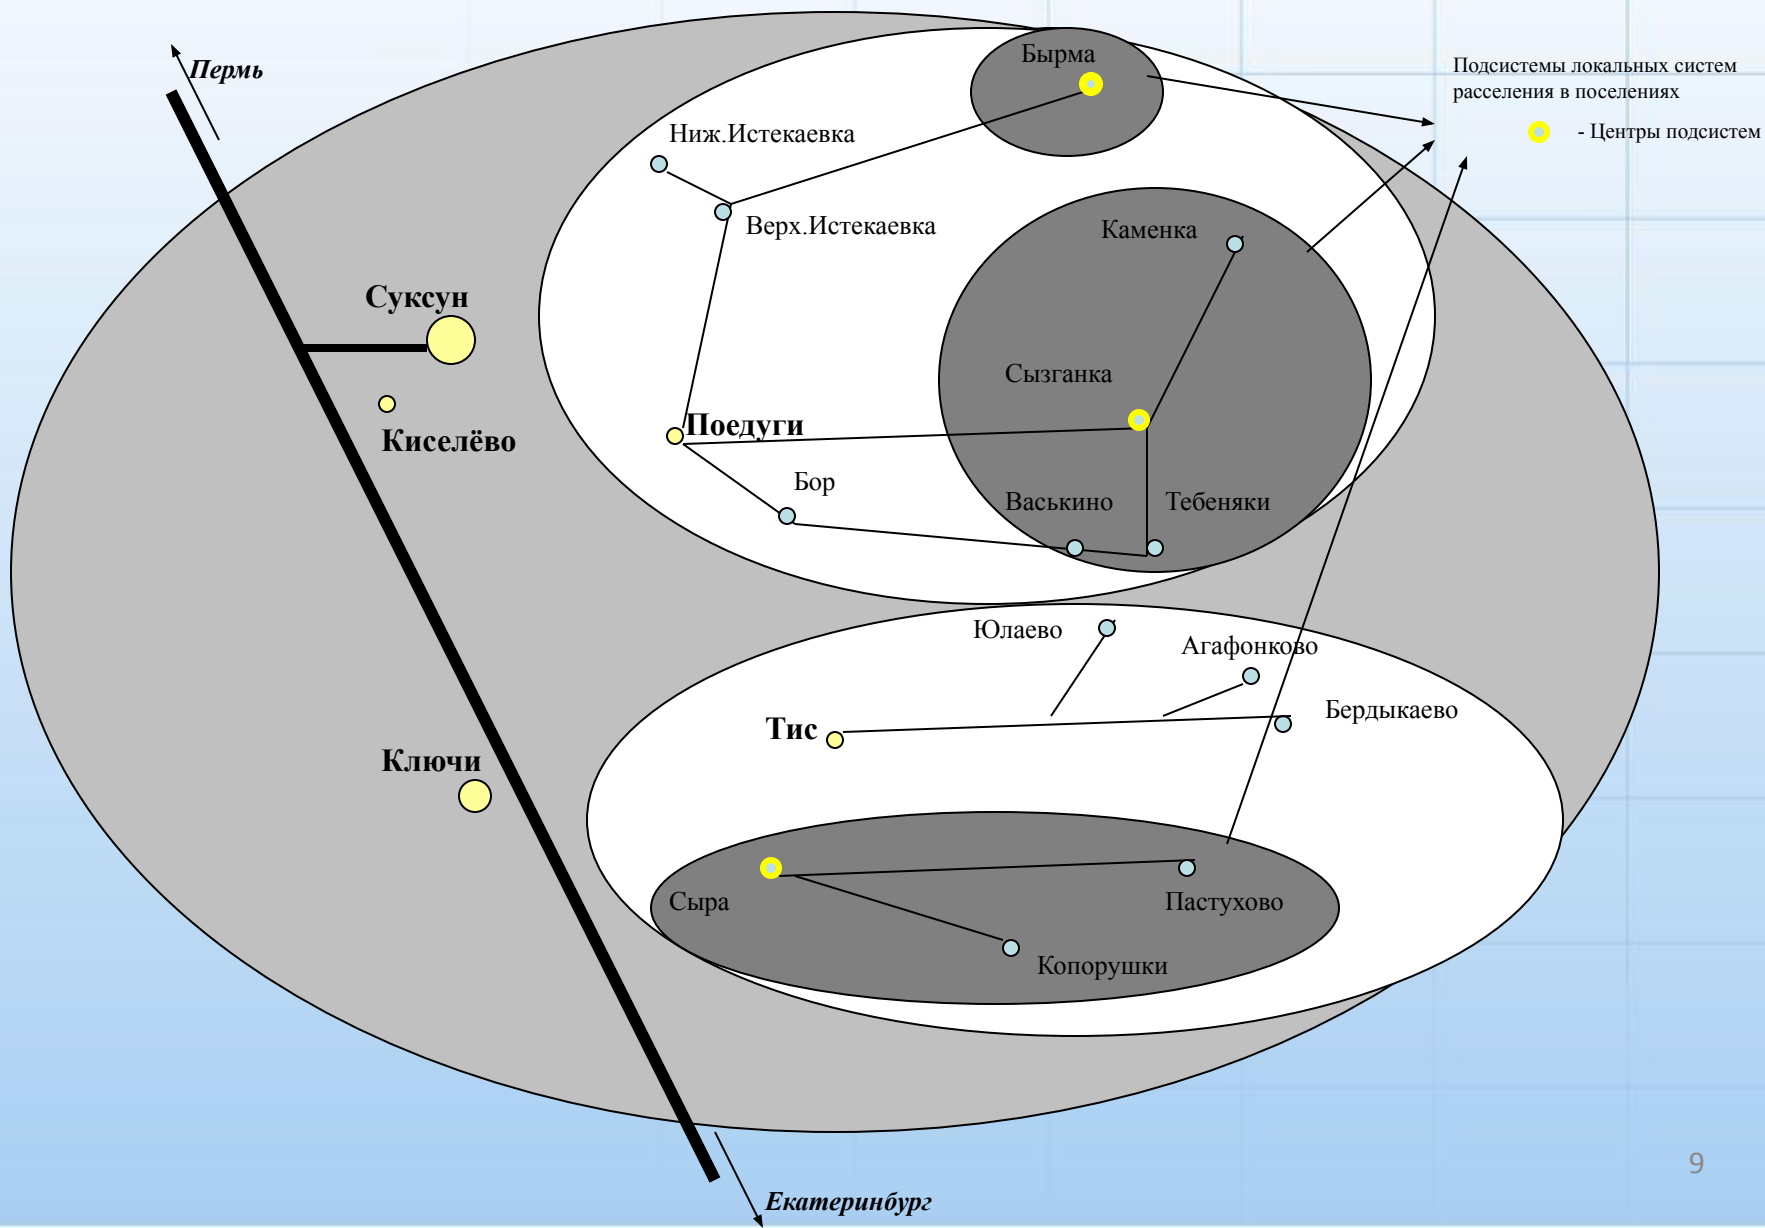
Пермь

Бырма

Подсистемы локальных систем расселения в поселениях

- Центры подсистем

Ниж.Истекаевка

Верх.Истекаевка

Каменка

Суксун

Сызганка

Киселёво

Поедуги

Бор

Васькино

Тебеняки

Юлаево

Агафонково

Бердыкаево

Тис

Ключи

Сыра

Пастухово

Копорушки

9

Екатеринбург